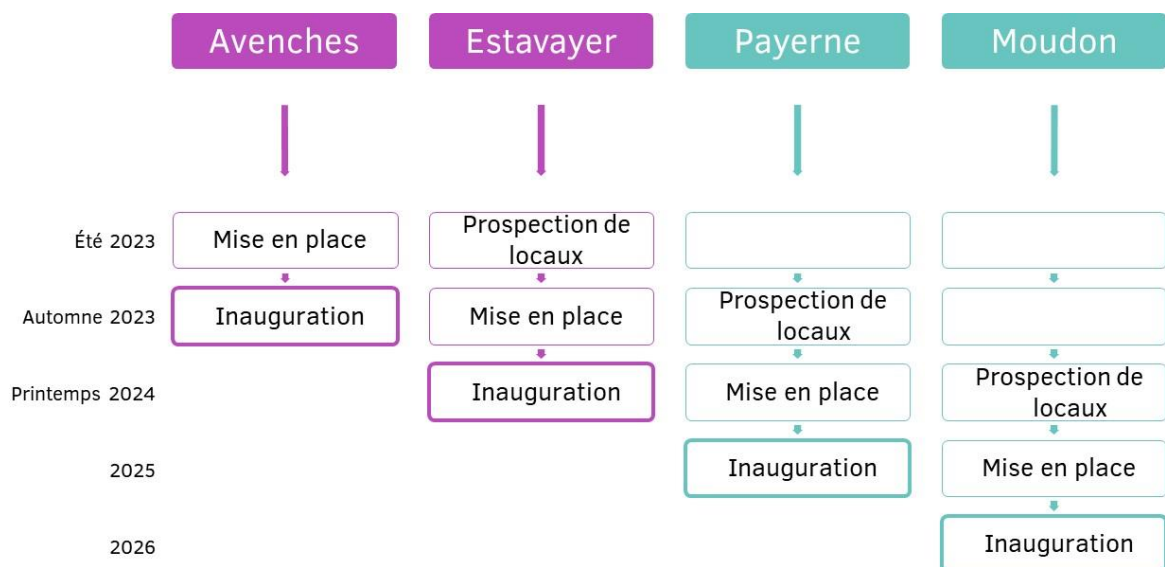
|  | Avenches | Estavayer | Payerne | Moudon |
|---|---|---|---|---|
| Été 2023 | Mise en place | Prospection de locaux |  |  |
| Automne 2023 | Inauguration | Mise en place | Prospection de locaux |  |
| Printemps 2024 |  | Inauguration | Mise en place | Prospection de locaux |
| 2025 |  |  | Inauguration | Mise en place |
| 2026 |  |  |  | Inauguration |